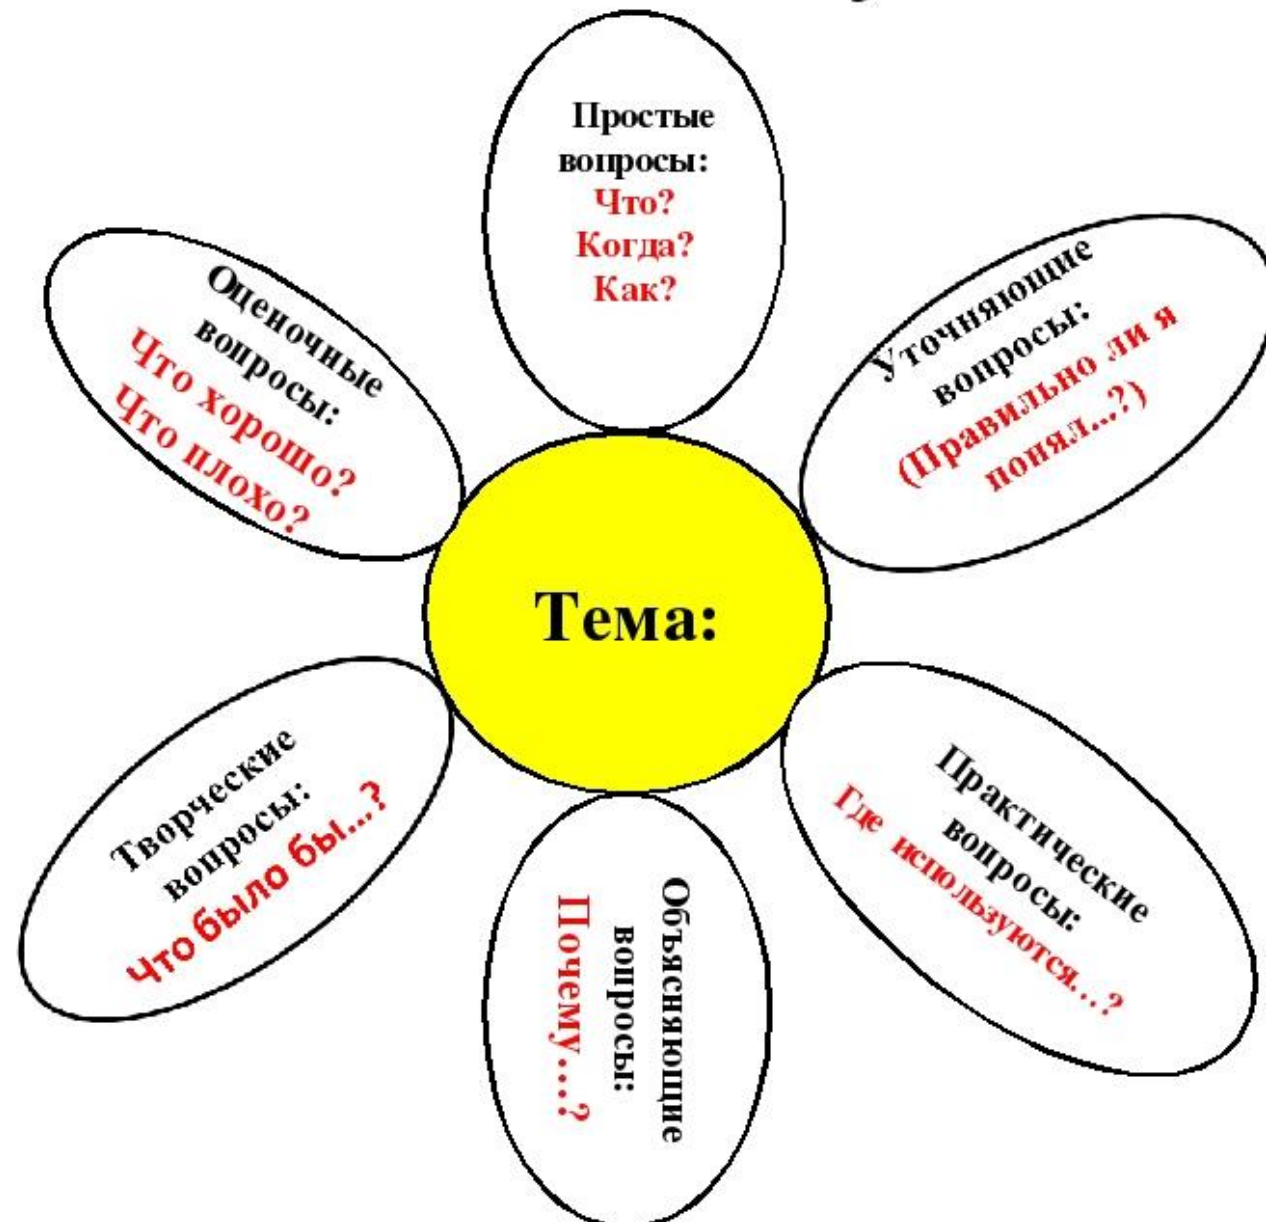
Простые вопросы:
Что?
Когда?
Как?

Уточняющие вопросы:
(Правильно ли я понял...?)

Практические вопросы:
Где используются...?

Объясняющие вопросы:
Почему...?

Творческие вопросы:
Что было бы...?

Оценочные вопросы:
Что хорошо?
Что плохо?

Тема: